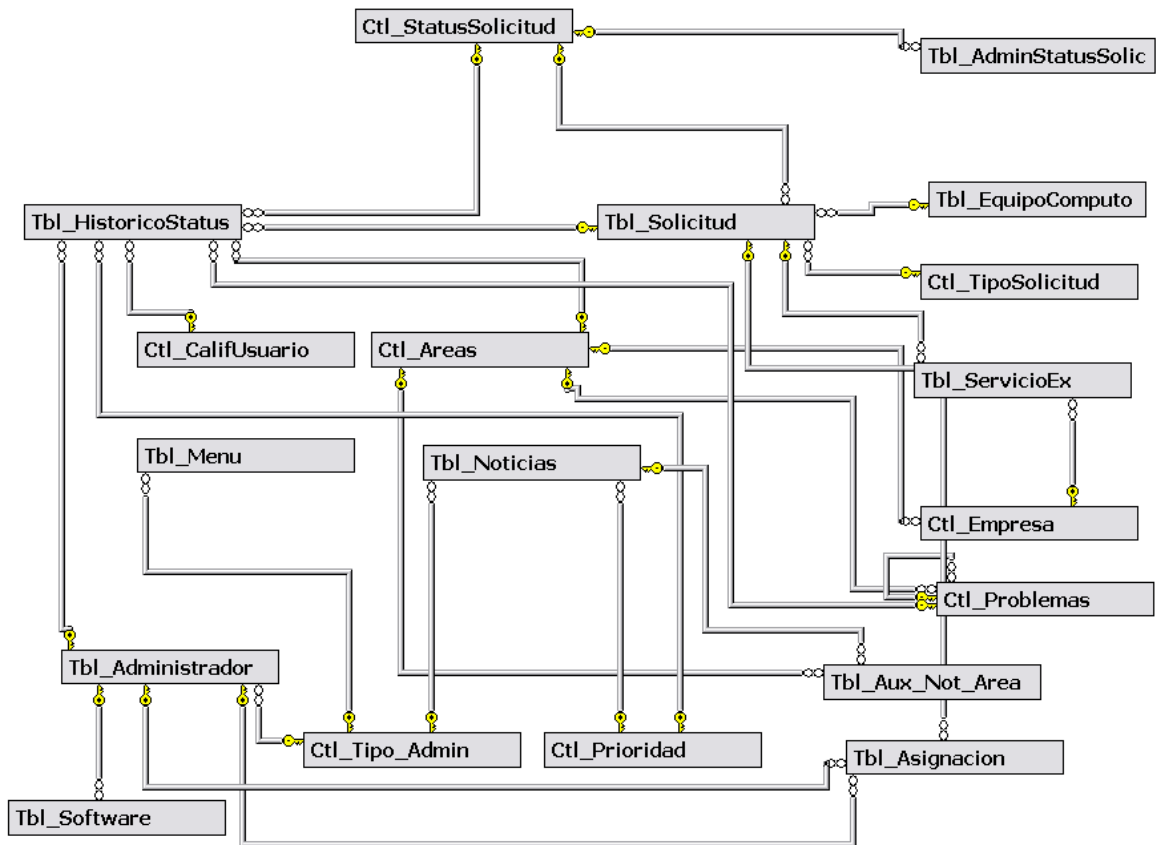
Ctl_StatusSolicitud

Tbl_AdminStatusSolic

Tbl_HistoricoStatus

Tbl_Solicitud

Tbl_EquipoComputo

Ctl_TipoSolicitud

Ctl_CalifUsuario

Ctl_Areas

Tbl_ServicioEx

Tbl_Menu

Tbl_Noticias

Ctl_Empresa

Ctl_Problemas

Tbl_Administrador

Tbl_Aux_Not_Area

Ctl_Tipo_Admin

Ctl_Prioridad

Tbl_Asignacion

Tbl_Software